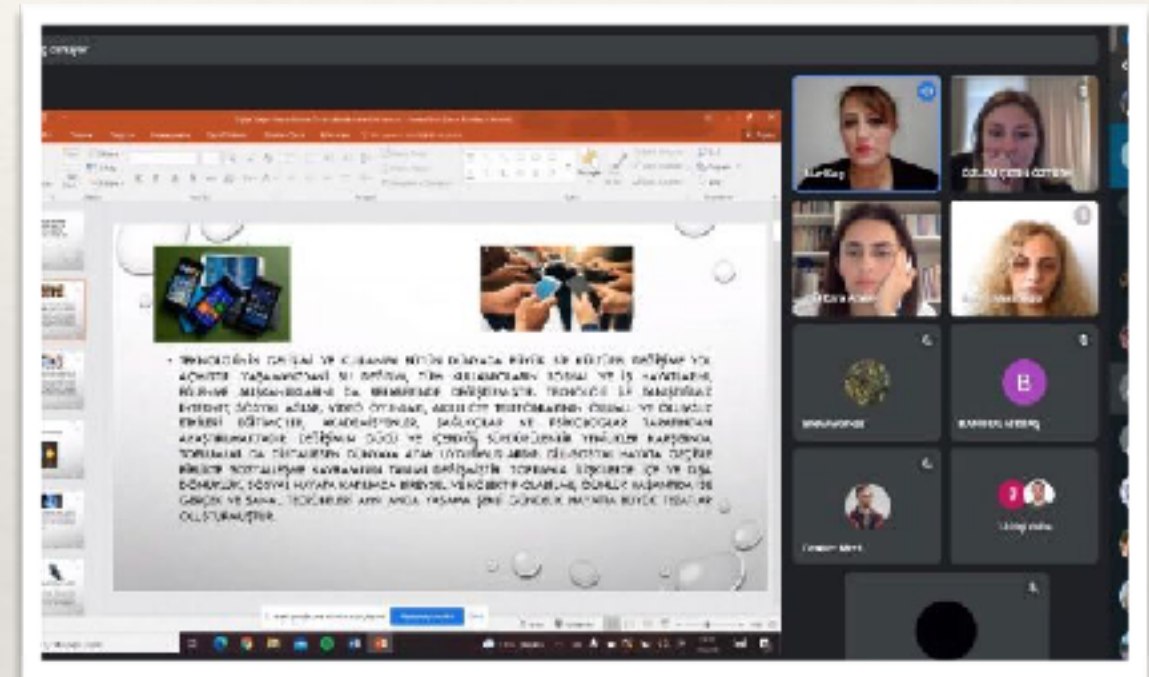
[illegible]

• TEKNOLOJİNİN DİJİTAL VE KÜRESEL BÜTÜN DÜNYADA BÜYÜK BİR KÜLTÜR DEĞİŞİMİNE YOL AÇMIŞTIR. YAŞANMAKTADIR BU DEĞİŞİM, TÜM BİREYLERİN SOSYAL VE İŞ HAYATLARINI, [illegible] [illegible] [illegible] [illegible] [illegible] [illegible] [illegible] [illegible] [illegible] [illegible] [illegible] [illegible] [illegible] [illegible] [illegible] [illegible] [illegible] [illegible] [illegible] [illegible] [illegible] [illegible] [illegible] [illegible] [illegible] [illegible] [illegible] OLUŞTURMUŞTUR.

B
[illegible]